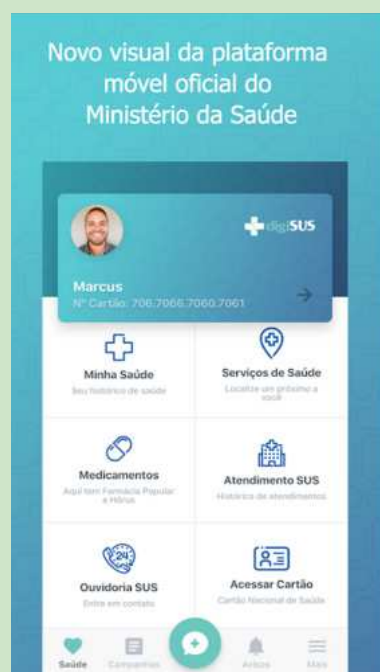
Novo visual da plataforma móvel oficial do Ministério da Saúde

digiSUS

Marcus
Nº Cartão: 706.7066.7060.7061

Minha Saúde
Seu histórico de saúde

Serviços de Saúde
Localize um próximo a você

Medicamentos
Aqui tem Farmácia Popular e Hórus

Atendimento SUS
Histórico de atendimentos

24
Ouvidoria SUS
Entre em contato

Acessar Cartão
Cartão Nacional de Saúde

Saúde
Campanhas
Avisos
Mais